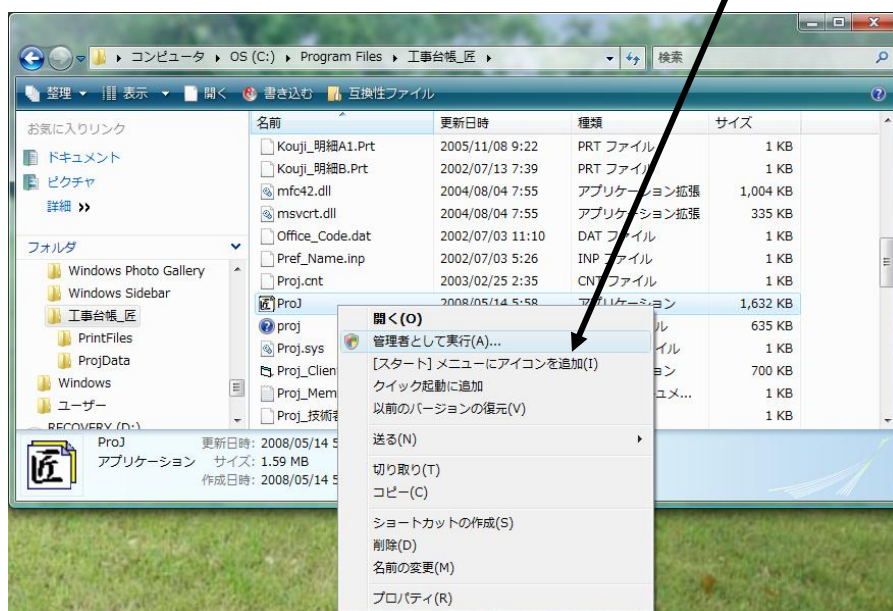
▸ コンピュータ ▸ OS (C:) ▸ Program Files ▸ 工事台帳_匠 ▸
検索

整理 ▾ 表示 ▾ 開く 書き込む 互換性ファイル

お気に入りリンク
ドキュメント
ピクチャ
詳細 »

フォルダ
Windows Photo Gallery
Windows Sidebar
工事台帳_匠
PrintFiles
ProjData
Windows
ユーザー
RECOVERY (D:)

| 名前 | 更新日時 | 種類 | サイズ |
|---|---|---|---|
| Kouji_明細A1.Prt | 2005/11/08 9:22 | PRT ファイル | 1 KB |
| Kouji_明細B.Prt | 2002/07/13 7:39 | PRT ファイル | 1 KB |
| mfc42.dll | 2004/08/04 7:55 | アプリケーション拡張 | 1,004 KB |
| msvcrt.dll | 2004/08/04 7:55 | アプリケーション拡張 | 335 KB |
| Office_Code.dat | 2002/07/03 11:10 | DAT ファイル | 1 KB |
| Pref_Name.inp | 2002/07/03 5:26 | INP ファイル | 1 KB |
| Proj.cnt | 2003/02/25 2:35 | CNT ファイル | 1 KB |
| ProJ | 2008/05/14 5:58 | アプリケーション | 1,632 KB |
| proj | | ル | 635 KB |
| Proj.sys | | イル | 1 KB |
| Proj_Client | | ョン | 700 KB |
| Proj_Mem | | ュメ... | 1 KB |
| Proj_技術 | | | 1 KB |

ProJ 更新日時: 2008/05/14 5
アプリケーション サイズ: 1.59 MB
作成日時: 2008/05/14 5

開く(O)
管理者として実行(A)...
[スタート] メニューにアイコンを追加(I)
クイック起動に追加
以前のバージョンの復元(V)
送る(N)
切り取り(T)
コピー(C)
ショートカットの作成(S)
削除(D)
名前の変更(M)
プロパティ(R)